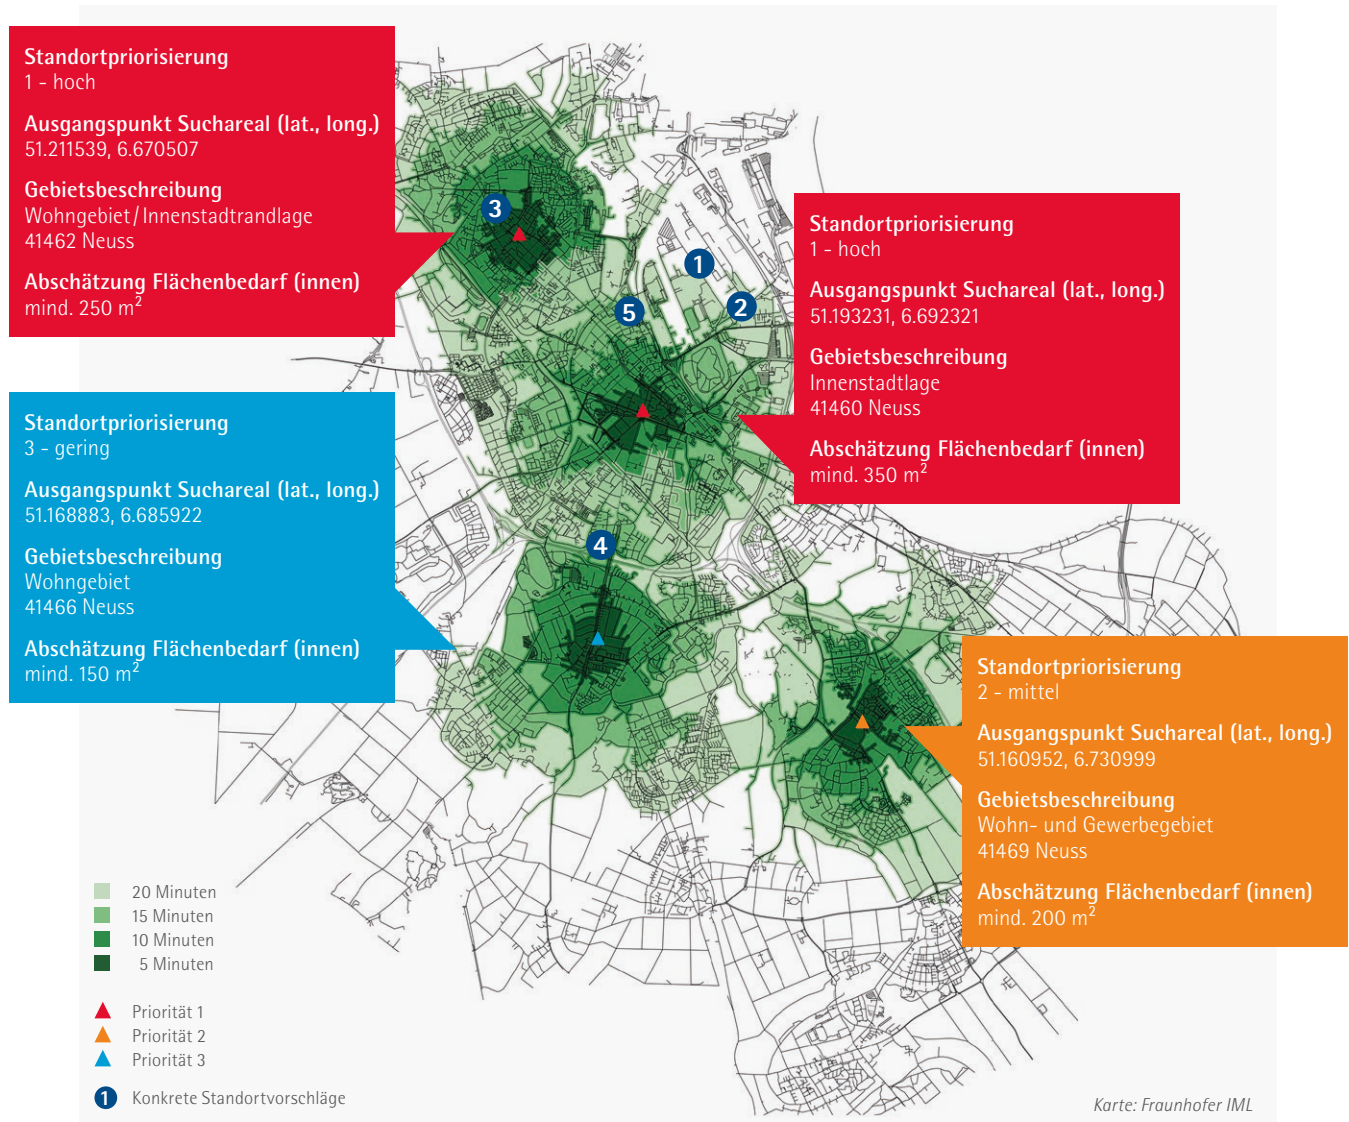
Standortpriorisierung
1 - hoch

Ausgangspunkt Suchareal (lat., long.)
51.211539, 6.670507

Gebietsbeschreibung
Wohngebiet / Innenstadtrandlage
41462 Neuss

Abschätzung Flächenbedarf (innen)
mind. 250 m$^2$

Standortpriorisierung
1 - hoch

Ausgangspunkt Suchareal (lat., long.)
51.193231, 6.692321

Gebietsbeschreibung
Innenstadtlage
41460 Neuss

Abschätzung Flächenbedarf (innen)
mind. 350 m$^2$

Standortpriorisierung
3 - gering

Ausgangspunkt Suchareal (lat., long.)
51.168883, 6.685922

Gebietsbeschreibung
Wohngebiet
41466 Neuss

Abschätzung Flächenbedarf (innen)
mind. 150 m$^2$

Standortpriorisierung
2 - mittel

Ausgangspunkt Suchareal (lat., long.)
51.160952, 6.730999

Gebietsbeschreibung
Wohn- und Gewerbegebiet
41469 Neuss

Abschätzung Flächenbedarf (innen)
mind. 200 m$^2$

3
1
2
5
4

20 Minuten
15 Minuten
10 Minuten
5 Minuten

Priorität 1
Priorität 2
Priorität 3

1 Konkrete Standortvorschläge

Karte: Fraunhofer IML